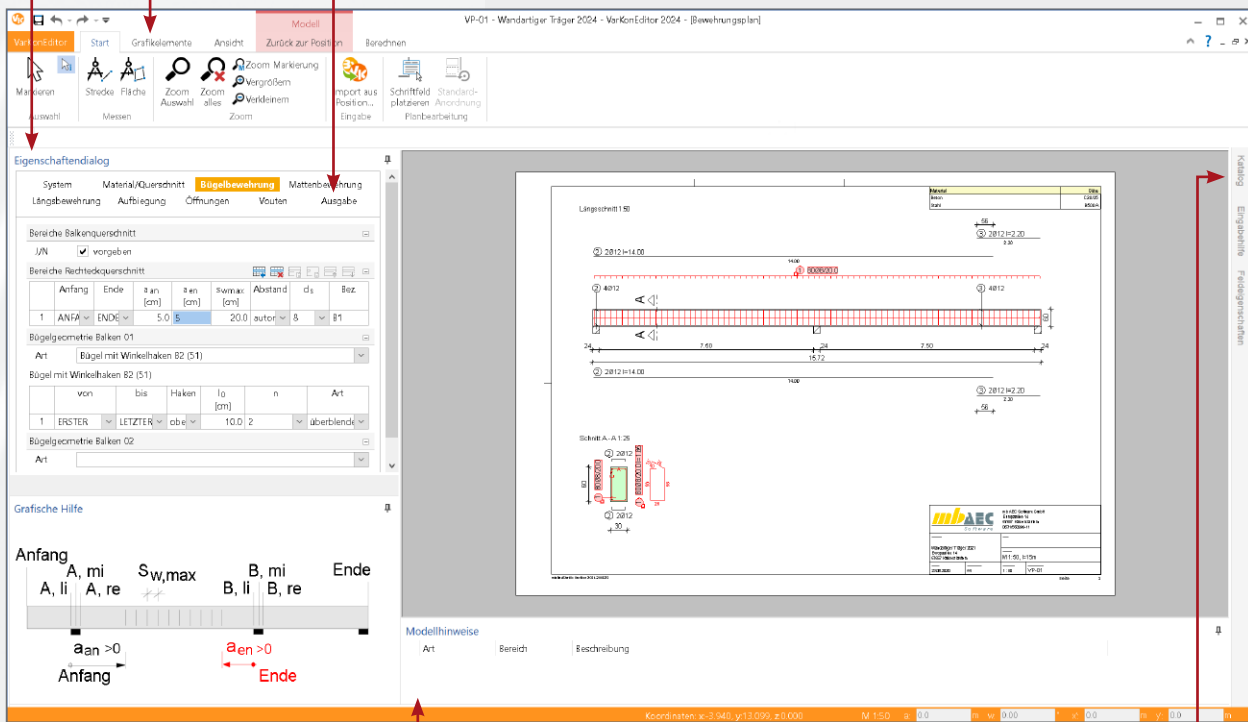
VP-01 - Wandartiger Träger 2024 - VarKonEditor 2024 - [Bewehrungsplan]

Modell

VarKonEditor | Start | Grafikelemente | Ansicht | Zurück zur Position | Berechnen

Markieren | Auswahl
Strecke | Fläche | Messen
Zoom Auswahl | Zoom alles | Zoom Markierung | Vergrößern | Verkleinern | Zoom
Import aus Position... | Eingabe
Schriftfeld platzieren | Standard-Anordnung | Planbearbeitung

Eigenschaftendialog

System | Material/Querschnitt | Bügelbewehrung | Mattenbewehrung
Längsbewehrung | Aufbiegung | Öffnungen | Vouten | Ausgabe

Bereiche Balkenquerschnitt
J/N ✓ vorgeben

Bereiche Rechteckquerschnitt

| | Anfang | Ende | a an [cm] | a en [cm] | s w,max [cm] | Abstand | ds | Bez. |
|---|---|---|---|---|---|---|---|---|
| 1 | ANFA | ENDE | 5.0 | 5 | 20.0 | autor | 8 | B1 |

Bügelgeometrie Balken 01
Art | Bügel mit Winkelhaken B2 (51)

Bügel mit Winkelhaken B2 (51)

| | von | bis | Haken | lo [cm] | n | Art |
|---|---|---|---|---|---|---|
| 1 | ERSTER | LETZTER | obe | 10.0 | 2 | überblende |

Bügelgeometrie Balken 02
Art

Grafische Hilfe

Anfang
A, mi
A, li
A, re
$s_{w,max}$
B, mi
B, li
B, re
Ende
$a_{an}$ >0
Anfang
$a_{en}$ >0
Ende

Längsschnitt 1:50
56
⑤ 2Ø12 l=2.20
② 2Ø12 l=14.00
14.00
① 80Ø8/20.0
② 4Ø12
③ 4Ø12
A
24 | 7.50 | 24 | 2.50 | 24
15.72
② 2Ø12 l=14.00
14.00
⑤ 2Ø12 l=2.20
56
Schnitt A - A 1:25
② 2Ø12
② 2Ø12
30
mbAEC

Modellhinweise
Art | Bereich | Beschreibung

Katalog | Eingabehilfe | Feldeigenschaften

Koordinaten: x:-3.940, y:13.099, z:0.000 | M 1:50